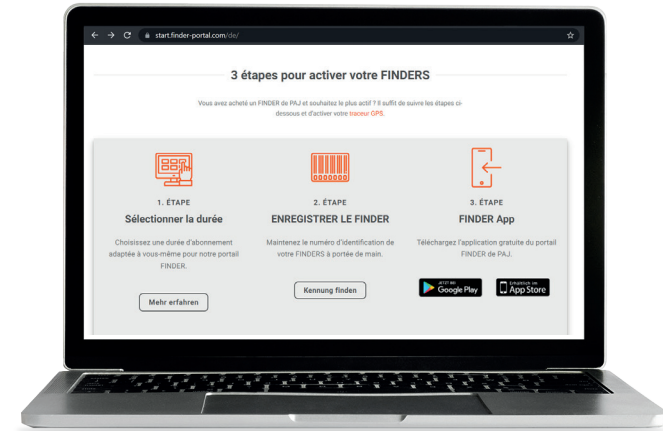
start.finder-portal.com/de/

3 étapes pour activer votre FINDERS

Vous avez acheté un FINDER de PAJ et souhaitez le plus actif ? Il suffit de suivre les étapes ci-dessous et d'activer votre traceur GPS.

1. ÉTAPE
Sélectionner la durée
Choisissez une durée d'abonnement adaptée à vous-même pour notre portail FINDER.
Mehr erfahren

2. ÉTAPE
ENREGISTRER LE FINDER
Maintenez le numéro d'identification de votre FINDERS à portée de main.
Kennung finden

3. ÉTAPE
FINDER App
Téléchargez l'application gratuite du portail FINDER de PAJ.
JETZT BEI Google Play
Erhältlich im App Store